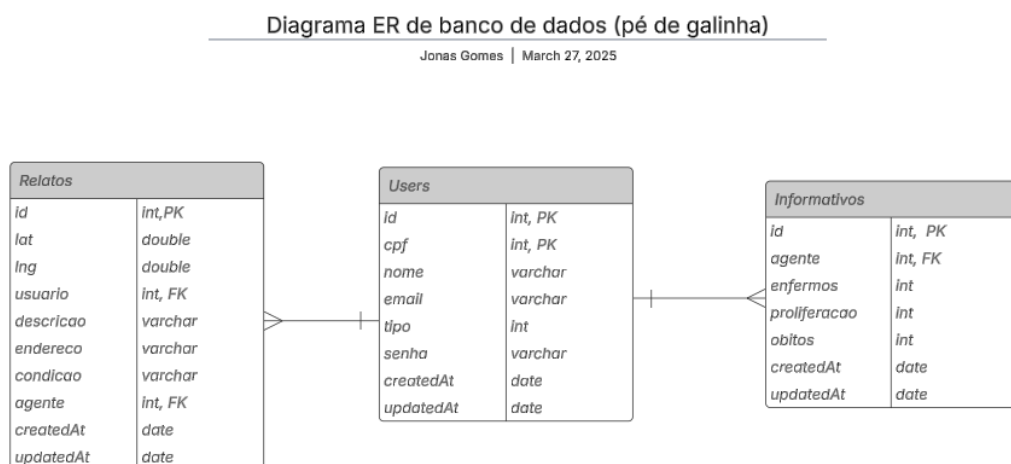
Diagrama ER de banco de dados (pé de galinha)

Jonas Gomes | March 27, 2025

| Relatos | |
|---|---|
| id | int,PK |
| lat | double |
| lng | double |
| usuario | int, FK |
| descricao | varchar |
| endereco | varchar |
| condicao | varchar |
| agente | int, FK |
| createdAt | date |
| updatedAt | date |

| Users | |
|---|---|
| id | int, PK |
| cpf | int, PK |
| nome | varchar |
| email | varchar |
| tipo | int |
| senha | varchar |
| createdAt | date |
| updatedAt | date |

| Informativos | |
|---|---|
| id | int, PK |
| agente | int, FK |
| enfermos | int |
| proliferacao | int |
| obitos | int |
| createdAt | date |
| updatedAt | date |